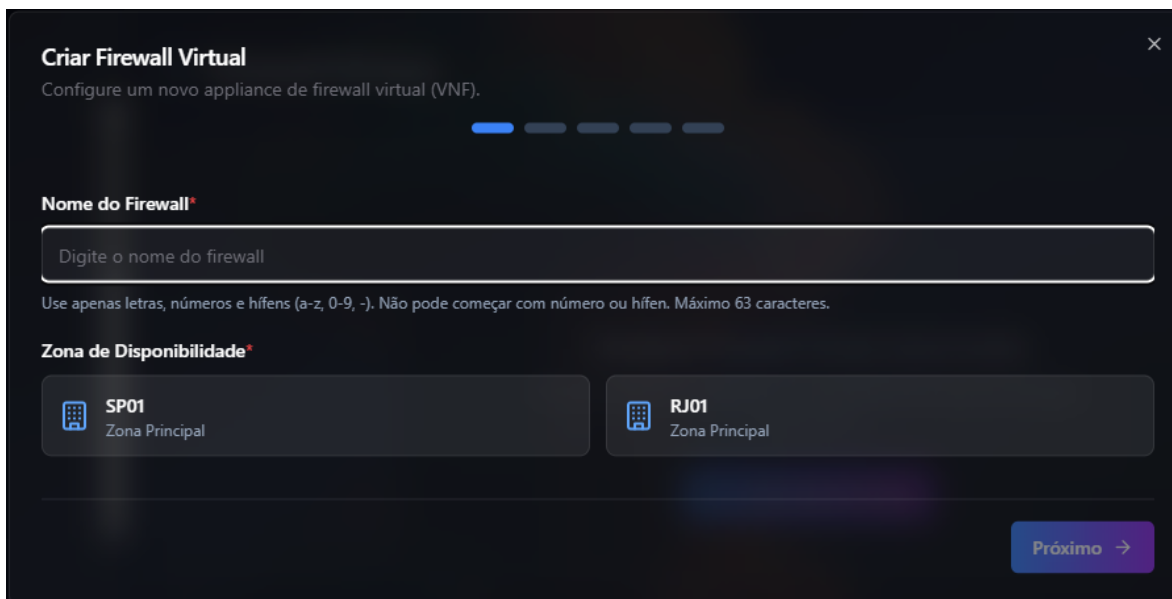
Criar Firewall Virtual

Configure um novo appliance de firewall virtual (VNF).

×

Nome do Firewall*

Digite o nome do firewall

Use apenas letras, números e hífens (a-z, 0-9, -). Não pode começar com número ou hífen. Máximo 63 caracteres.

Zona de Disponibilidade*

SP01
Zona Principal

RJ01
Zona Principal

Próximo →